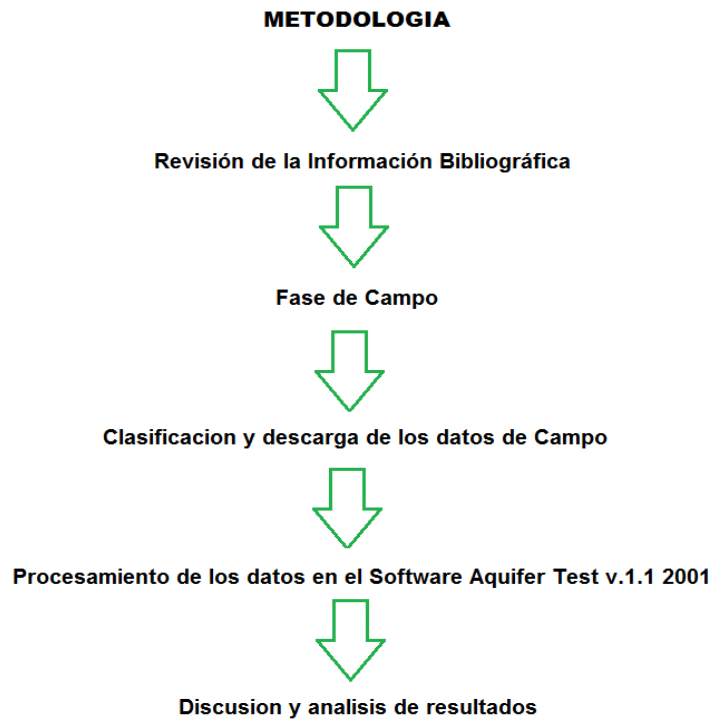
METODOLOGIA

Revisión de la Información Bibliográfica

Fase de Campo

Clasificacion y descarga de los datos de Campo

Procesamiento de los datos en el Software Aquifer Test v.1.1 2001

Discusion y analisis de resultados